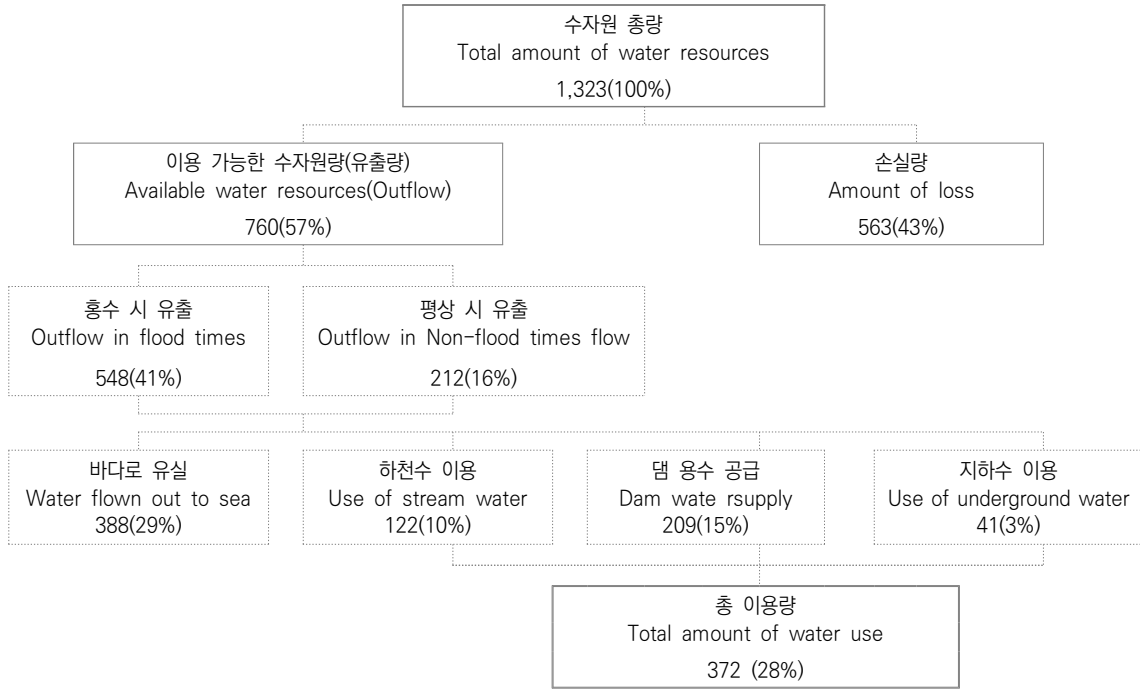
수자원 총량
Total amount of water resources
1,323(100%)

이용 가능한 수자원량(유출량)
Available water resources(Outflow)
760(57%)

손실량
Amount of loss
563(43%)

홍수 시 유출
Outflow in flood times
548(41%)

평상 시 유출
Outflow in Non-flood times flow
212(16%)

바다로 유실
Water flown out to sea
388(29%)

하천수 이용
Use of stream water
122(10%)

댐 용수 공급
Dam wate rsupply
209(15%)

지하수 이용
Use of underground water
41(3%)

총 이용량
Total amount of water use
372 (28%)